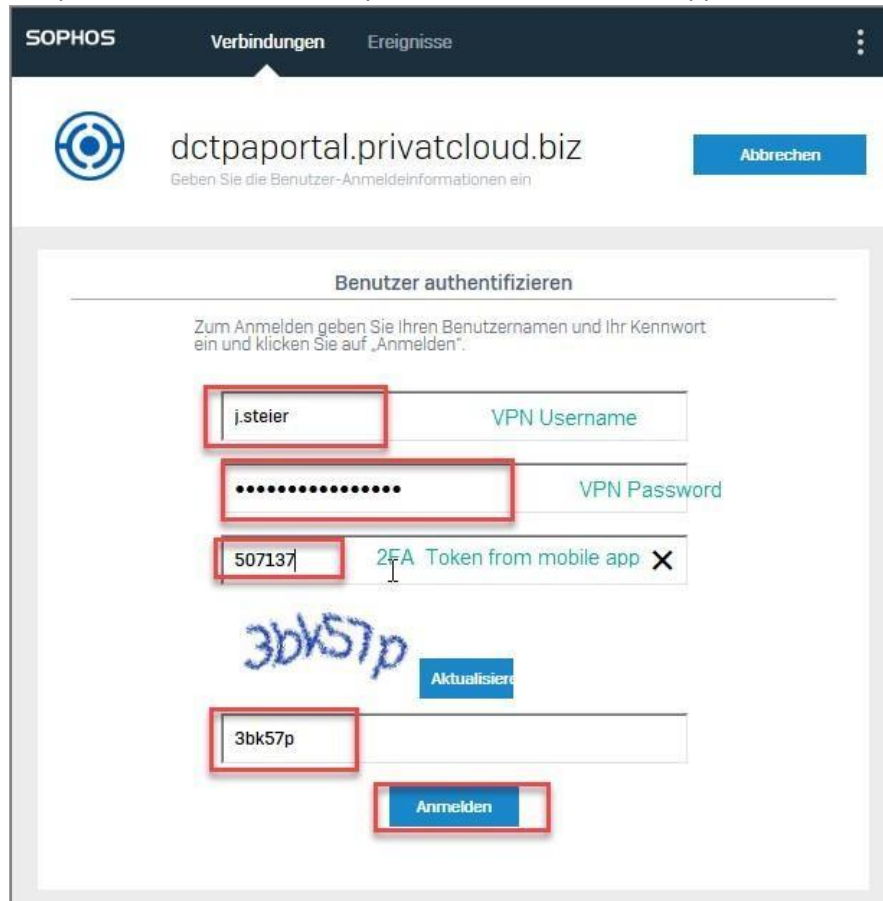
SOPHOS Verbindungen Ereignisse

dctpaportal.privatcloud.biz
Geben Sie die Benutzer-Anmeldeinformationen ein

Abbrechen

Benutzer authentifizieren

Zum Anmelden geben Sie Ihren Benutzernamen und Ihr Kennwort ein und klicken Sie auf „Anmelden".

j.steier VPN Username

•••••••••••••••• VPN Password

507137 2FA Token from mobile app ✕

3bk57p

Aktualisiere

3bk57p

Anmelden